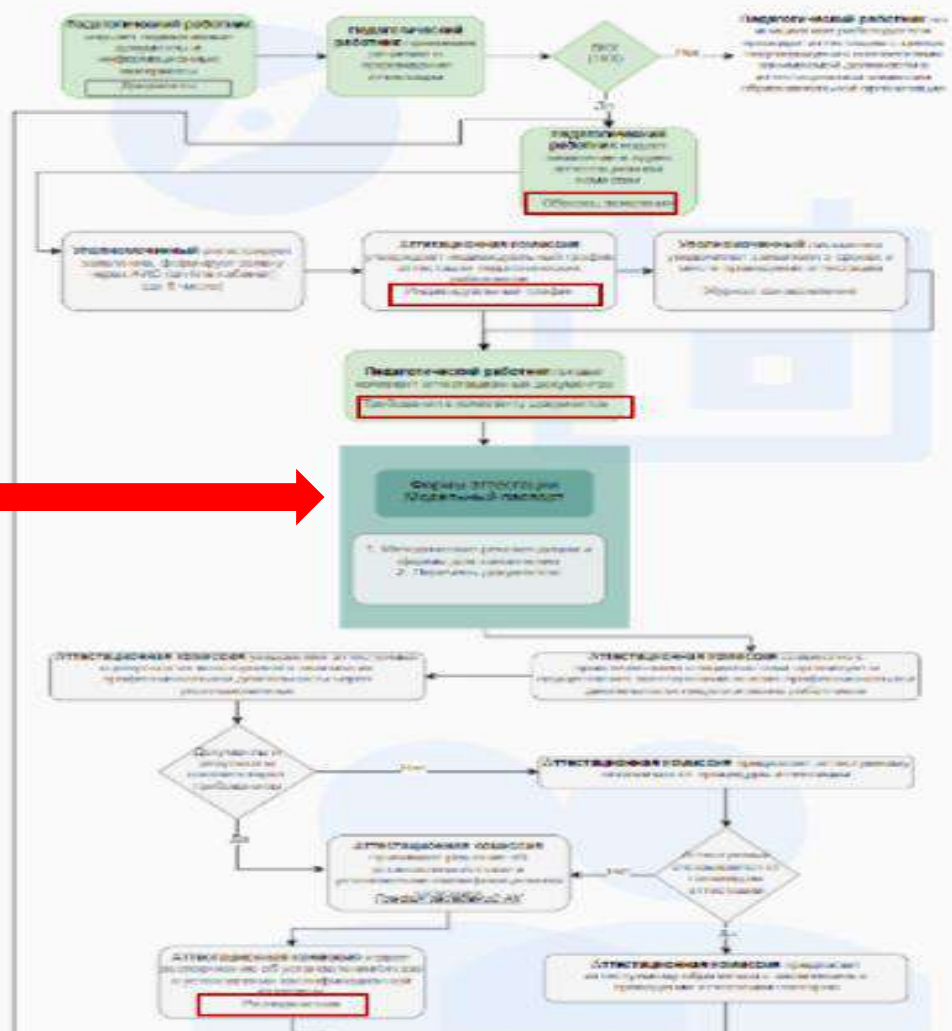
Педагогический работник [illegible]

Педагогический работник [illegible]

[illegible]

Нет

Педагогический работник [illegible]

Да

Педагогический работник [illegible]

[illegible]

Уполномоченный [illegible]

Аттестационная комиссия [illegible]

Индивидуальный график

Уполномоченный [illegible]

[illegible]

Педагогический работник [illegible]

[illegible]

Формы аттестации Модельный паспорт

1. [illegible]
2. Перечень документов

Аттестационная комиссия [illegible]

Аттестационная комиссия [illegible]

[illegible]

Нет

Аттестационная комиссия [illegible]

Да

Аттестационная комиссия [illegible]

Нет

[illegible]

Да

Аттестационная комиссия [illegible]

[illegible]

Аттестационная комиссия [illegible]